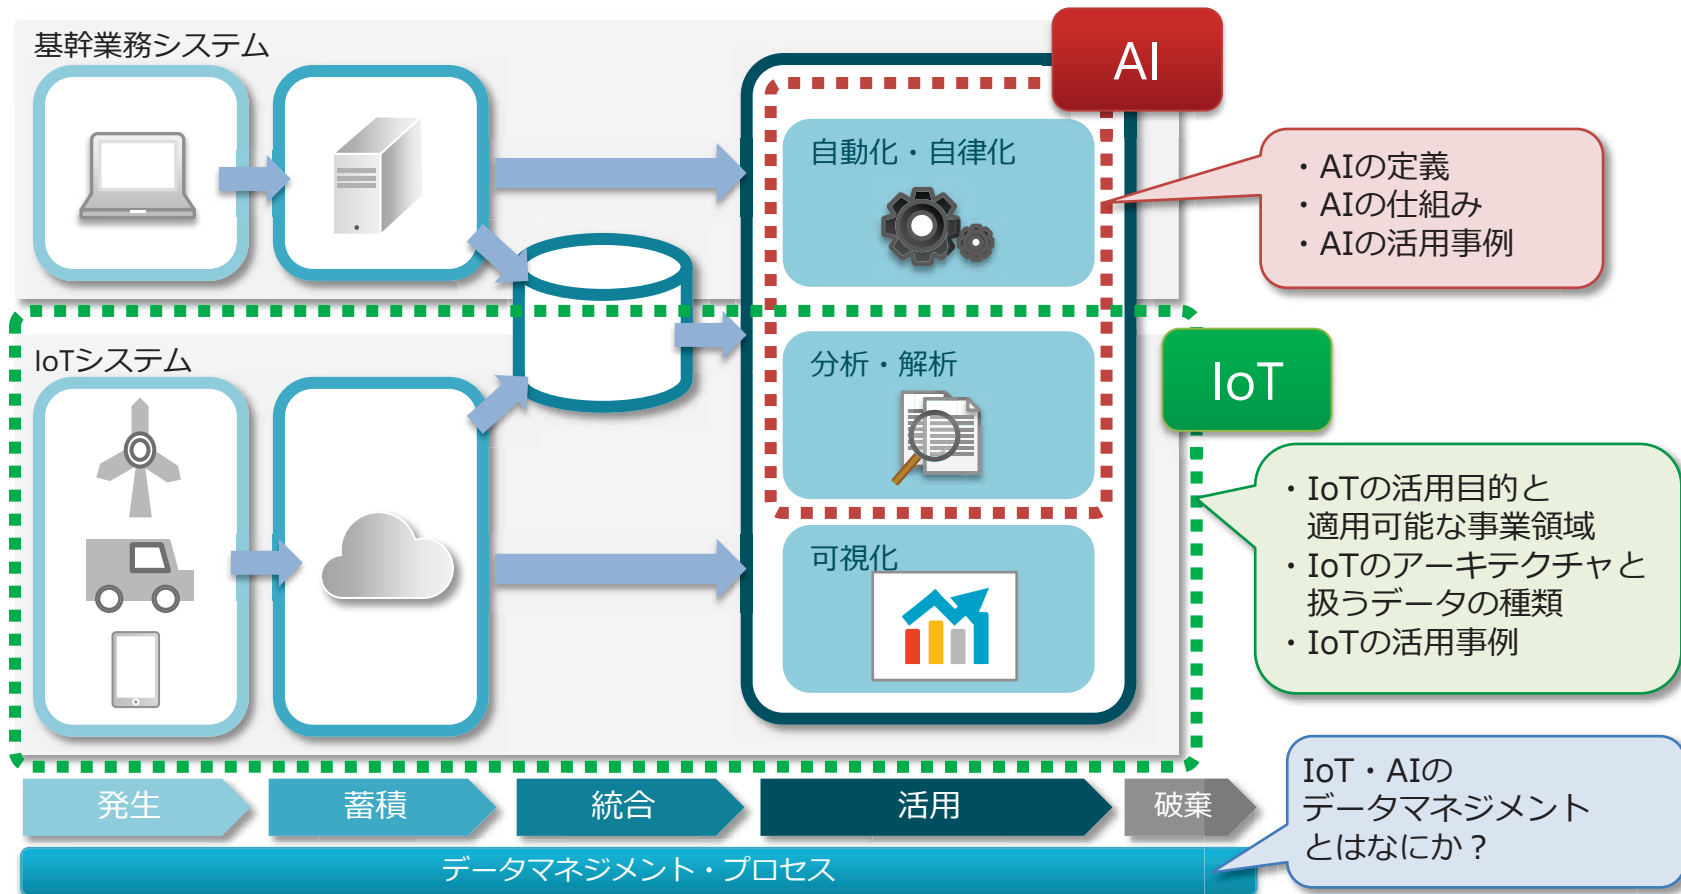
基幹業務システム

AI

自動化・自律化

・AIの定義
・AIの仕組み
・AIの活用事例

IoTシステム

分析・解析

IoT

・IoTの活用目的と適用可能な事業領域
・IoTのアーキテクチャと扱うデータの種類
・IoTの活用事例

可視化

発生
蓄積
統合
活用
破棄

データマネジメント・プロセス

IoT・AIのデータマネジメントとはなにか？